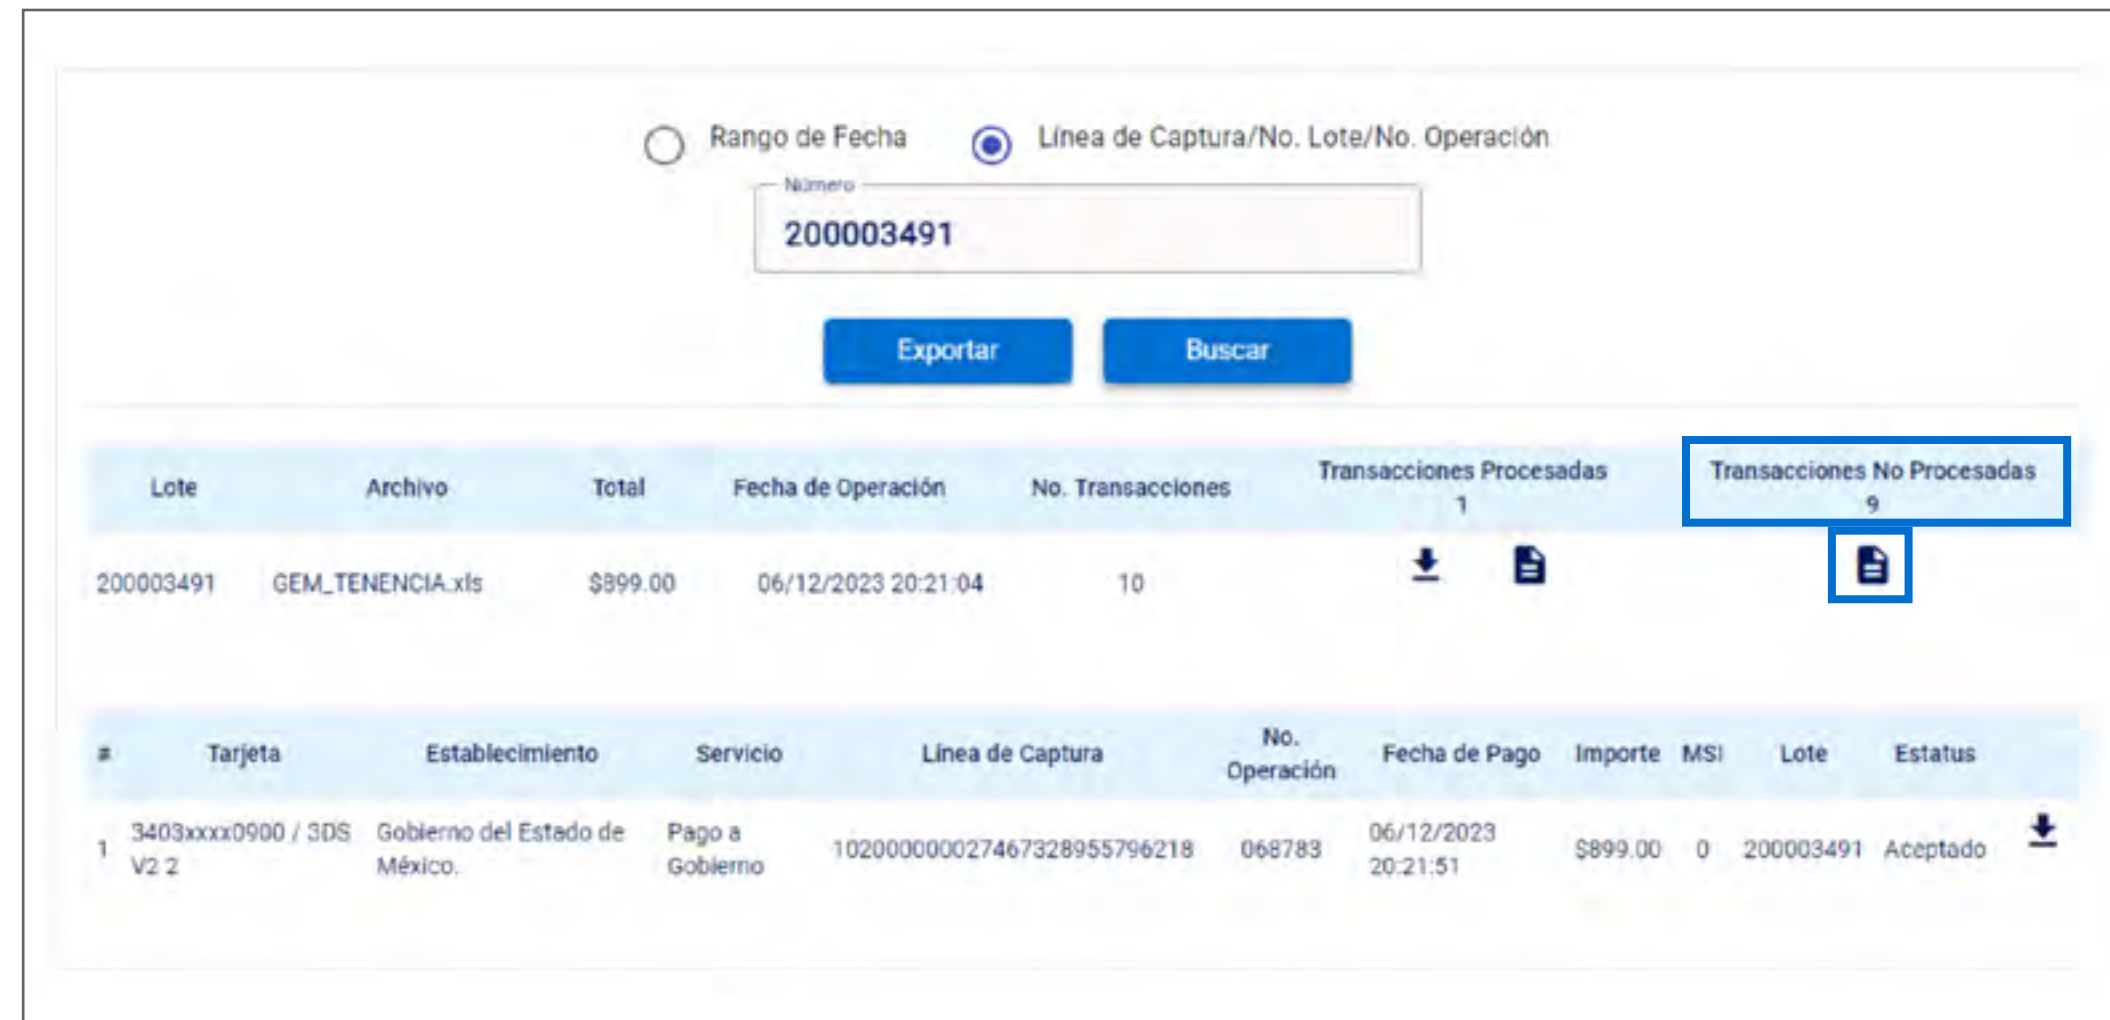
Rango de Fecha   Línea de Captura/No. Lote/No. Operación

Número
200003491

Exportar   Buscar

| Lote | Archivo | Total | Fecha de Operación | No. Transacciones | Transacciones Procesadas 1 | Transacciones No Procesadas 9 |
|---|---|---|---|---|---|---|
| 200003491 | GEM_TENENCIA.xls | $899.00 | 06/12/2023 20:21:04 | 10 | | |

| # | Tarjeta | Establecimiento | Servicio | Línea de Captura | No. Operación | Fecha de Pago | Importe | MSI | Lote | Estatus |
|---|---|---|---|---|---|---|---|---|---|---|
| 1 | 3403xxxx0900 / 3DS V2 2 | Gobierno del Estado de México. | Pago a Gobierno | 10200000002746732895579621​8 | 068783 | 06/12/2023 20:21:51 | $899.00 | 0 | 200003491 | Aceptado |